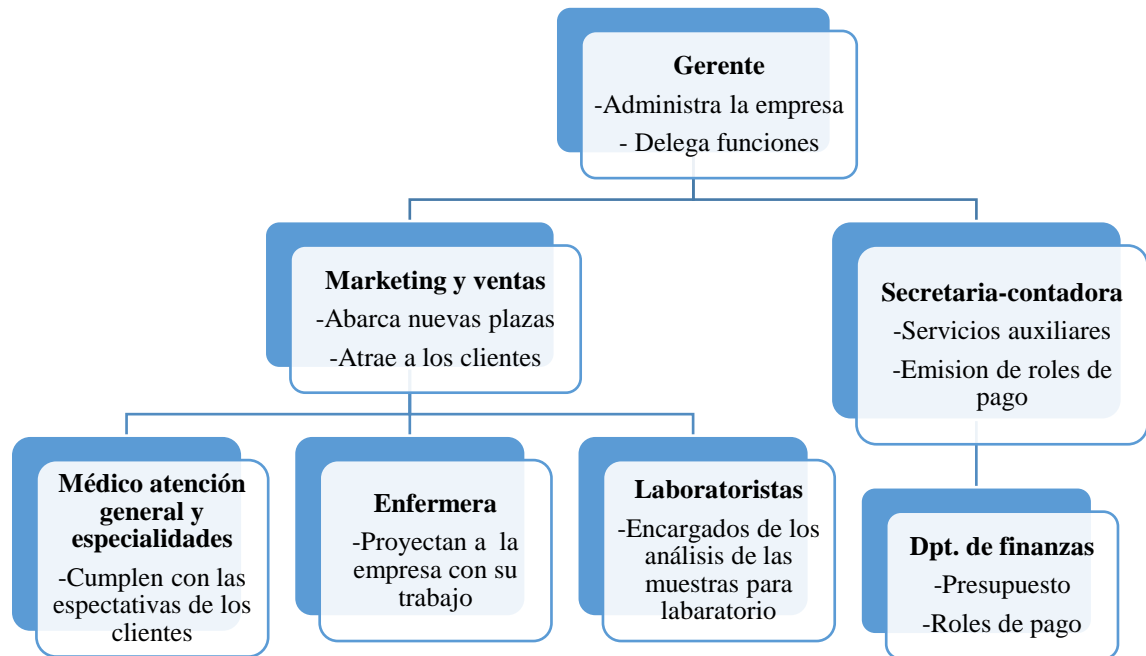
Gerente
-Administra la empresa
- Delega funciones

Marketing y ventas
-Abarca nuevas plazas
-Atrae a los clientes

Secretaria-contadora
-Servicios auxiliares
-Emision de roles de pago

Médico atención general y especialidades
-Cumplen con las espectativas de los clientes

Enfermera
-Proyectan a la empresa con su trabajo

Laboratoristas
-Encargados de los análisis de las muestras para labaratorio

Dpt. de finanzas
-Presupuesto
-Roles de pago